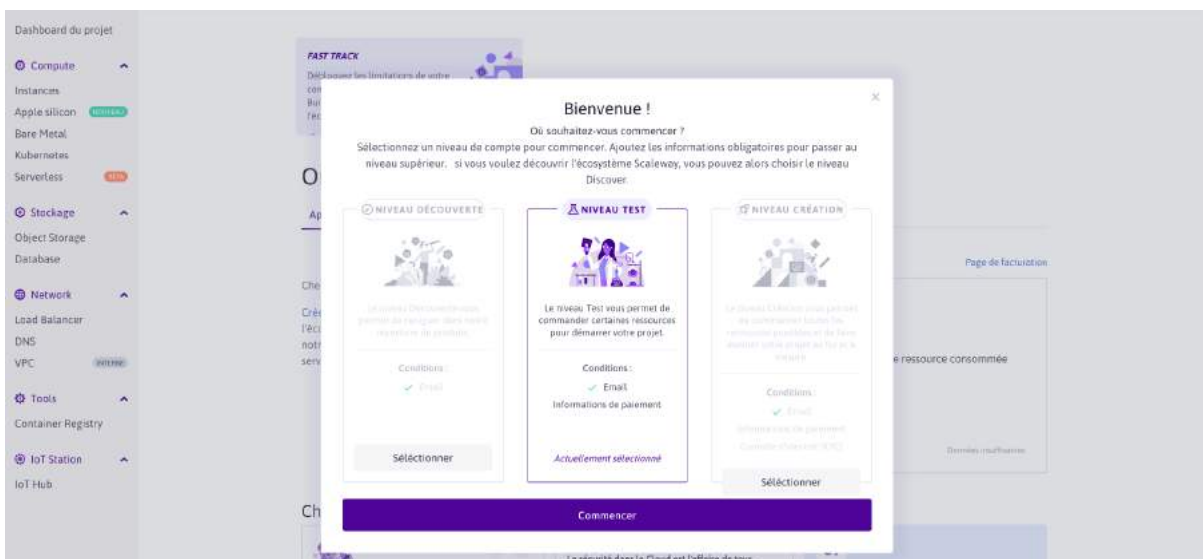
Dashboard du projet

Compute
Instances
Apple silicon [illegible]
Bare Metal
Kubernetes
Serverless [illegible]

Stockage
Object Storage
Database

Network
Load Balancer
DNS
VPC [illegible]

Tools
Container Registry

IoT Station
IoT Hub

FAST TRACK
Débloquer les limitations de votre
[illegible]

O

Ap

Che
Crée
l'éc
notr
serv

Page de facturation

e ressource consommée

Ch

×

Bienvenue !

Où souhaitez-vous commencer ?

Sélectionnez un niveau de compte pour commencer. Ajoutez les informations obligatoires pour passer au niveau supérieur. si vous voulez découvrir l'écosystème Scaleway, vous pouvez alors choisir le niveau Discover.

NIVEAU DÉCOUVERTE

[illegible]

Conditions :
Email

Séléctionner

NIVEAU TEST

Le niveau Test vous permet de commander certaines ressources pour démarrer votre projet.

Conditions :
Email
Informations de paiement

Actuellement sélectionné

NIVEAU CRÉATION

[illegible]

Conditions :
Email
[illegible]
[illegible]

Séléctionner

Commencer